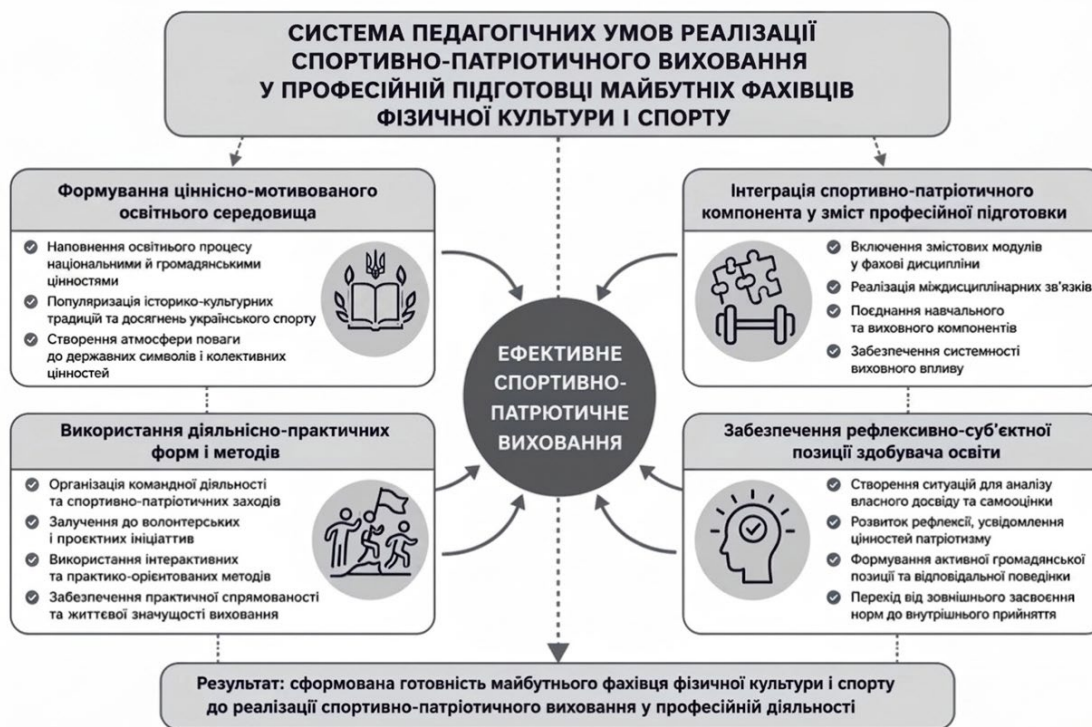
СИСТЕМА ПЕДАГОГІЧНИХ УМОВ РЕАЛІЗАЦІЇ СПОРТИВНО-ПАТРІОТИЧНОГО ВИХОВАННЯ У ПРОФЕСІЙНІЙ ПІДГОТОВЦІ МАЙБУТНІХ ФАХІВЦІВ ФІЗИЧНОЇ КУЛЬТУРИ І СПОРТУ

Формування ціннісно-мотивованого освітнього середовища

Наповнення освітнього процесу національними й громадянськими цінностями

Популяризація історико-культурних традицій та досягнень українського спорту

Створення атмосфери поваги до державних символів і колективних цінностей

Інтеграція спортивно-патріотичного компонента у зміст професійної підготовки

Включення змістових модулів у фахові дисципліни

Реалізація міждисциплінарних зв'язків

Поєднання навчального та виховного компонентів

Забезпечення системності виховного впливу

ЕФЕКТИВНЕ СПОРТИВНО-ПАТРІОТИЧНЕ ВИХОВАННЯ

Використання діяльнісно-практичних форм і методів

Організація командної діяльності та спортивно-патріотичних заходів

Залучення до волонтерських і проєктних ініціатив

Використання інтерактивних та практико-орієнтованих методів

Забезпечення практичної спрямованості та життєвої значущості виховання

Забезпечення рефлексивно-суб'єктної позиції здобувача освіти

Створення ситуацій для аналізу власного досвіду та самооцінки

Розвиток рефлексії, усвідомлення цінностей патріотизму

Формування активної громадянської позиції та відповідальної поведінки

Перехід від зовнішнього засвоєння норм до внутрішнього прийняття

Результат: сформована готовність майбутнього фахівця фізичної культури і спорту до реалізації спортивно-патріотичного виховання у професійній діяльності